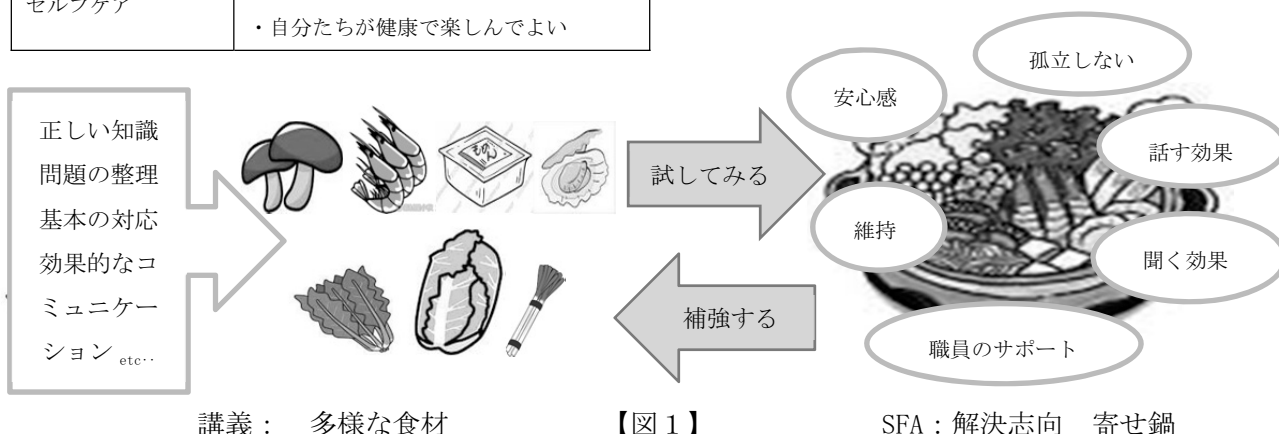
| セルフケア | ・自分たちが健康で楽しんでよい |
|---|---|

正しい知識
問題の整理
基本の対応
効果的なコミュニケーション etc‥

もめん

試してみる

補強する

安心感

孤立しない

話す効果

維持

聞く効果

職員のサポート

講義： 多様な食材 【図１】 SFA：解決志向 寄せ鍋